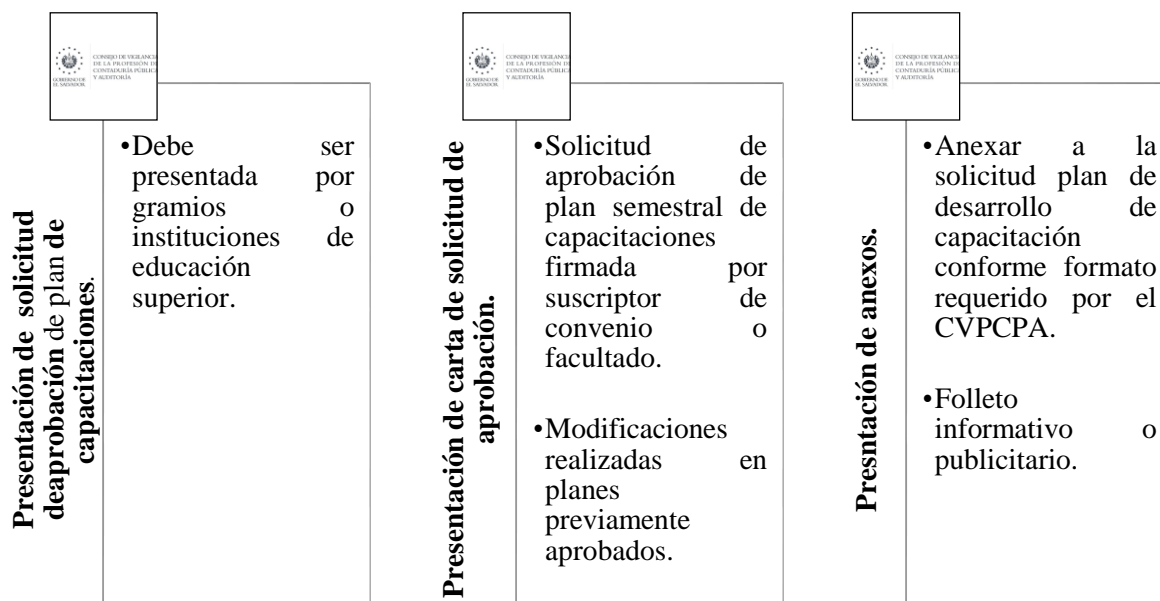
CONSEJO DE VIGILANCIA DE LA PROFESIÓN DE CONTADURÍA PÚBLICA Y AUDITORÍA
GOBIERNO DE EL SALVADOR

Presentación de solicitud deaprobación de plan de capacitaciones.

•Debe ser presentada por gramios o instituciones de educación superior.

CONSEJO DE VIGILANCIA DE LA PROFESIÓN DE CONTADURÍA PÚBLICA Y AUDITORÍA
GOBIERNO DE EL SALVADOR

Presentación de carta de solicitud de aprobación.

•Solicitud de aprobación de plan semestral de capacitaciones firmada por suscriptor de convenio o facultado.

•Modificaciones realizadas en planes previamente aprobados.

CONSEJO DE VIGILANCIA DE LA PROFESIÓN DE CONTADURÍA PÚBLICA Y AUDITORÍA
GOBIERNO DE EL SALVADOR

Presntación de anexos.

•Anexar a la solicitud plan de desarrollo de capacitación conforme formato requerido por el CVPCPA.

•Folleto informativo o publicitario.